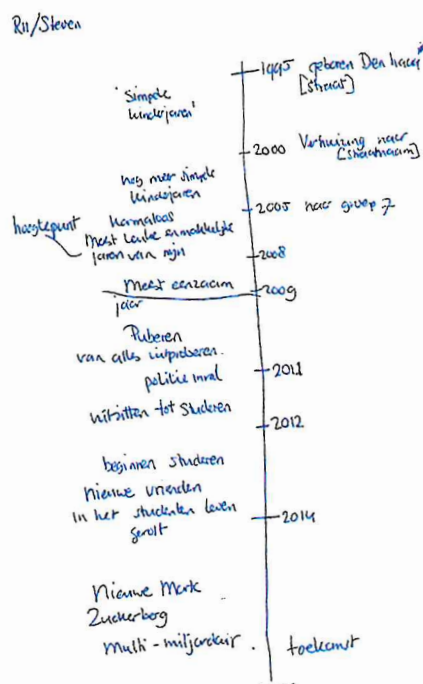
R11/Steven

'Simpele kinderjaren'

1995 geboren Den Haag [straat]

2000 Verhuizing naar [straatnaam]

nog meer simpele kinderjaren

hoogtepunt

Normaloos Meest leuke en makkelijke jaren van mijn

2005 naar groep 7

2008

Meest eenzaam jaar

2009

Puberen van alles uitproberen.

politie inval

2011

uitzitten tot studeren

2012

beginnen studeren

nieuwe vrienden in het studenten leven genoten

2014

Nieuwe Mark Zuckerberg

Multi-miljardair.

toekomst